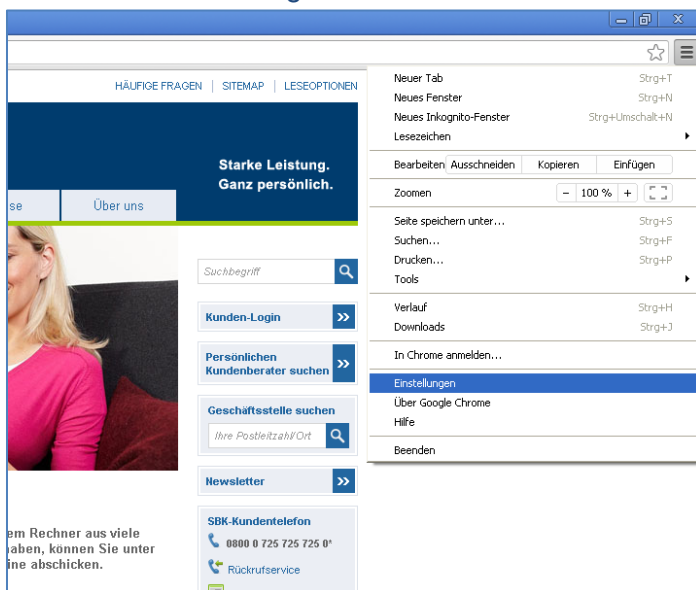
HÄUFIGE FRAGEN | SITEMAP | LESEOPTIONEN

Starke Leistung.
Ganz persönlich.

se

Über uns

Suchbegriff

Kunden-Login

Persönlichen Kundenberater suchen

Geschäftsstelle suchen

Ihre Postleitzahl/Ort

Newsletter

SBK-Kundentelefon

0800 0 725 725 725 0*

Rückrufservice

em Rechner aus viele
haben, können Sie unter
ine abschicken.

Neuer Tab Strg+T
Neues Fenster Strg+N
Neues Inkognito-Fenster Strg+Umschalt+N
Lesezeichen
Bearbeiten Ausschneiden Kopieren Einfügen
Zoomen − 100 % +
Seite speichern unter... Strg+S
Suchen... Strg+F
Drucken... Strg+P
Tools
Verlauf Strg+H
Downloads Strg+J
In Chrome anmelden...
Einstellungen
Über Google Chrome
Hilfe
Beenden